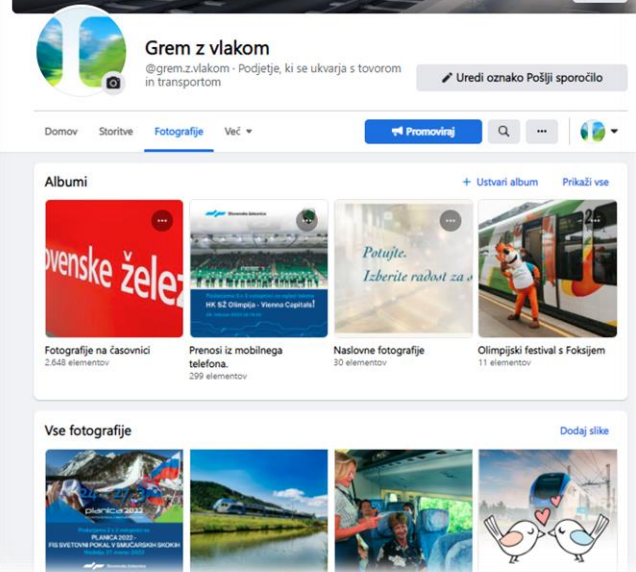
Grem z vlakom
@grem.z.vlakom · Podjetje, ki se ukvarja s tovorom in transportom

Uredi oznako Pošlji sporočilo

Domov Storitve Fotografije Več

Promoviraj

Albumi

+ Ustvari album Prikaži vse

ovenske želez

Slovenske železnice
HK SŽ Olimpija - Vienna Capitals

Potujte.
Izberite radost za s

Fotografije na časovnici
2.648 elementov

Prenosi iz mobilnega telefona.
299 elementov

Naslovne fotografije
30 elementov

Olimpijski festival s Foksijem
11 elementov

Vse fotografije

Dodaj slike

planica 2022
PLANICA 2022 -
FIS SVETOVNI POKAL V SMUČARSKIH SKOKIH
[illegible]
Slovenske železnice